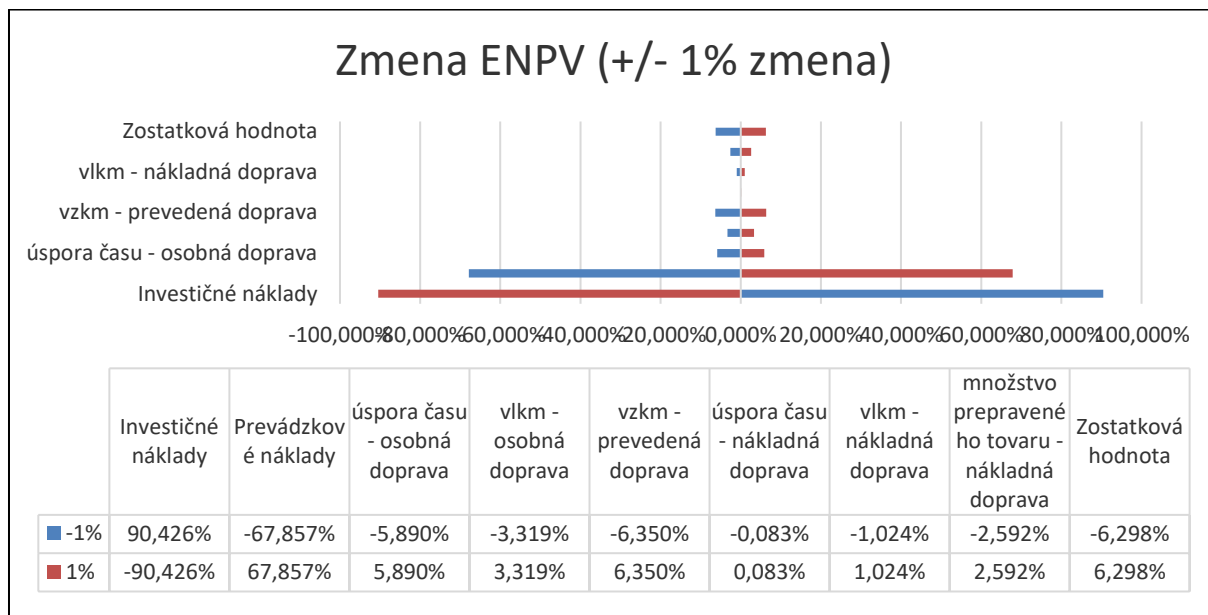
Zmena ENPV (+/- 1% zmena)

Zostatková hodnota
vlkm - nákladná doprava
vzkm - prevedená doprava
úspora času - osobná doprava
Investičné náklady

-100,000% -80,000% -60,000% -40,000% -20,000% 0,000% 20,000% 40,000% 60,000% 80,000% 100,000%

| | Investičné náklady | Prevádzkové náklady | úspora času - osobná doprava | vlkm - osobná doprava | vzkm - prevedená doprava | úspora času - nákladná doprava | vlkm - nákladná doprava | množstvo prepravené ho tovaru - nákladná doprava | Zostatková hodnota |
|---|---|---|---|---|---|---|---|---|---|
| -1% | 90,426% | -67,857% | -5,890% | -3,319% | -6,350% | -0,083% | -1,024% | -2,592% | -6,298% |
| 1% | -90,426% | 67,857% | 5,890% | 3,319% | 6,350% | 0,083% | 1,024% | 2,592% | 6,298% |